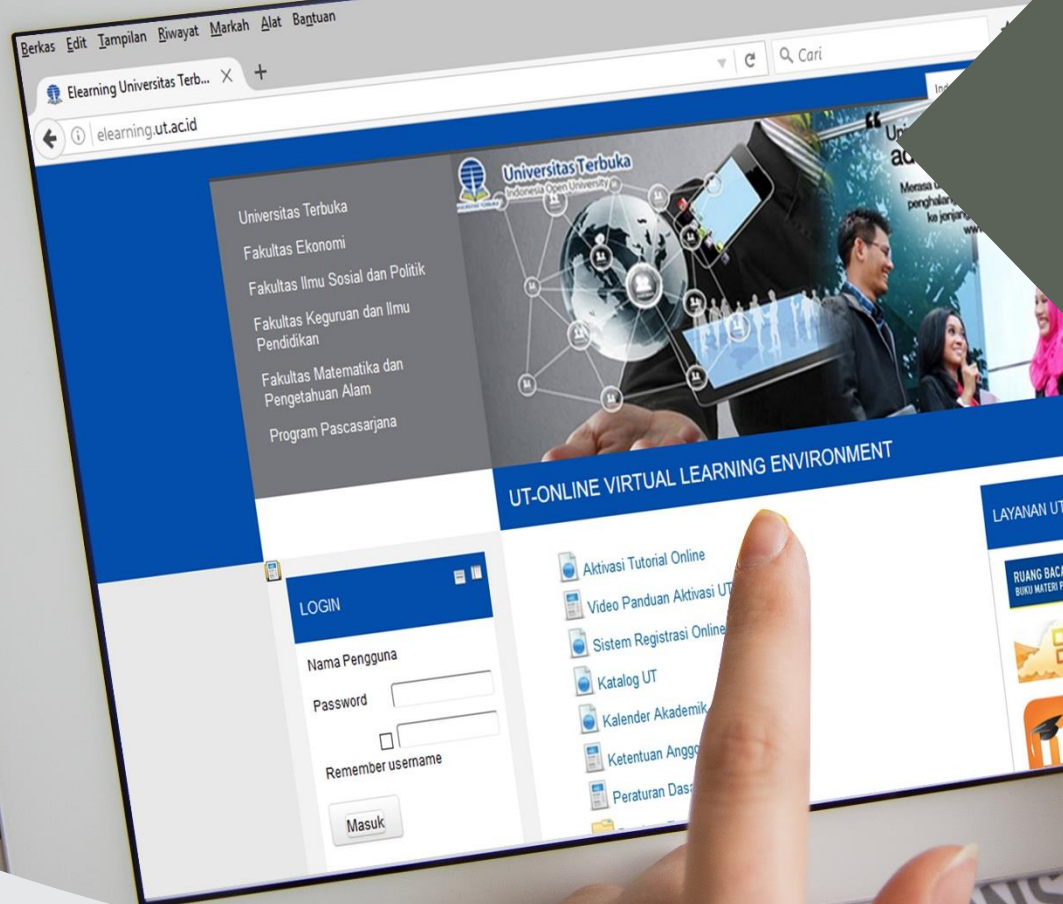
Berkas Edit Tampilan Riwayat Markah Alat Bantuan

Elearning Universitas Terb... ×   +

elearning.ut.ac.id

Q Cari

Universitas Terbuka
Indonesia Open University

Universitas Terbuka

Fakultas Ekonomi

Fakultas Ilmu Sosial dan Politik

Fakultas Keguruan dan Ilmu Pendidikan

Fakultas Matematika dan Pengetahuan Alam

Program Pascasarjana

UT-ONLINE VIRTUAL LEARNING ENVIRONMENT

LAYANAN UT

RUANG BACA
BUKU MATERI

LOGIN

Nama Pengguna

Password

Remember username

Masuk

Aktivasi Tutorial Online

Video Panduan Aktivasi UT

Sistem Registrasi Online

Katalog UT

Kalender Akademik

Ketentuan Angg

Peraturan Dasa